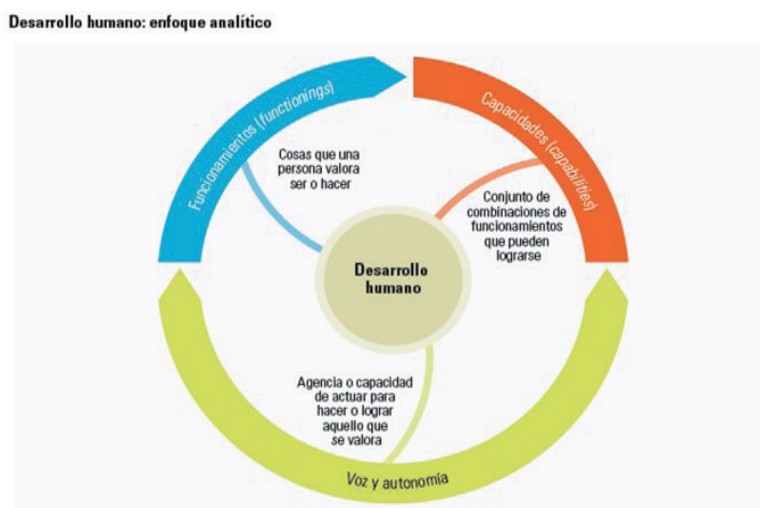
Desarrollo humano: enfoque analítico

Funcionamientos (functionings)

Capacidades (capabilities)

Cosas que una persona valora ser o hacer

Conjunto de combinaciones de funcionamientos que pueden lograrse

Desarrollo humano

Agencia o capacidad de actuar para hacer o lograr aquello que se valora

Voz y autonomía